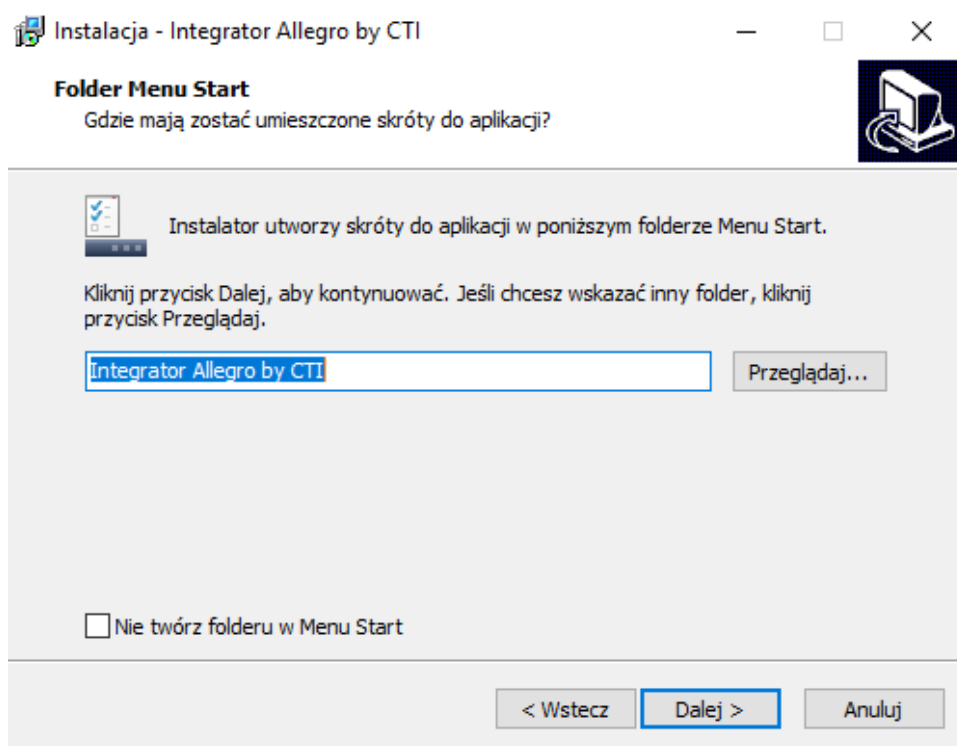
Instalacja - Integrator Allegro by CTI

Folder Menu Start
Gdzie mają zostać umieszczone skróty do aplikacji?

Instalator utworzy skróty do aplikacji w poniższym folderze Menu Start.

Kliknij przycisk Dalej, aby kontynuować. Jeśli chcesz wskazać inny folder, kliknij przycisk Przeglądaj.

Integrator Allegro by CTI

Przeglądaj...

Nie twórz folderu w Menu Start

< Wstecz
Dalej >
Anuluj